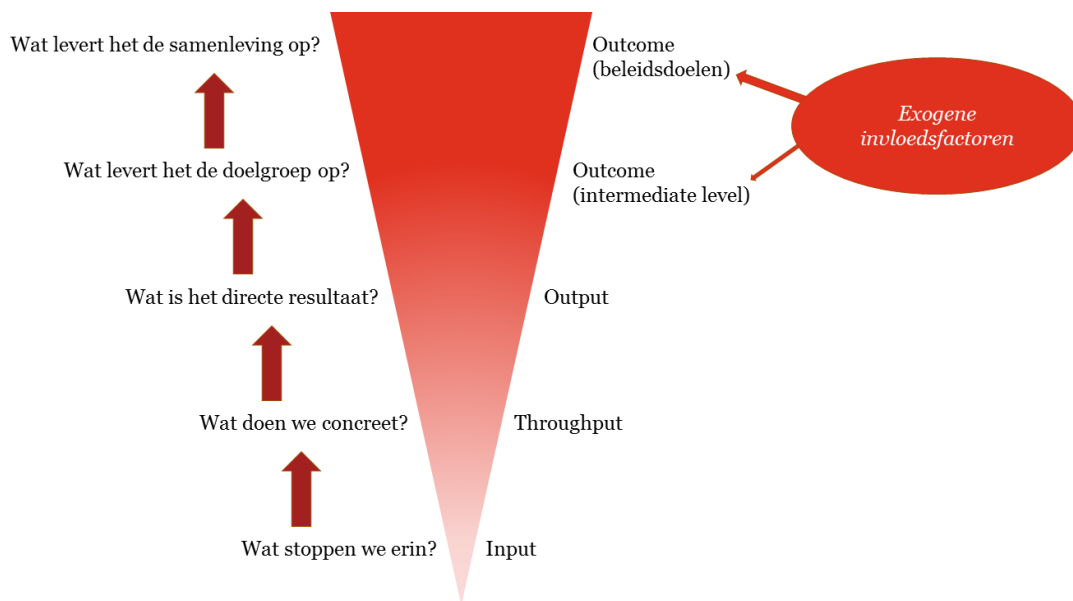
Wat levert het de samenleving op?

Outcome (beleidsdoelen)

Exogene invloedsfactoren

Wat levert het de doelgroep op?

Outcome (intermediate level)

Wat is het directe resultaat?

Output

Wat doen we concreet?

Throughput

Wat stoppen we erin?

Input